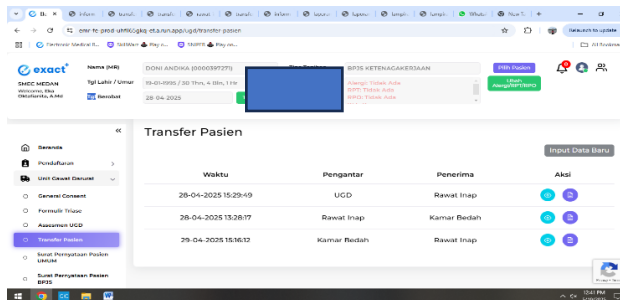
Bi Infor Surah Surah Surah Surah Infor Surar Sapon Templ Templ WhatsA New T +

exact-prod-uh96.qkq.et.a.run.app/ugd/transfer-pasien

Relaunch to update

Formulir Medical R... SatuSehat Pay an... SIMRS Pay an... All Bookmarks

exact

SMEC MEDAN
Welcome, Eka Oktofianita, A.Md

Nama (MR) DONI ANDIKA (0000397271)
Tgl Lahir / Umur 19-01-1995 / 30 Thn, 4 Bln, 1 Hr
Tgl Berobat 28-04-2025

BPJS KETENAGAKERJAAN

Alergi: Tidak Ada
RPT: Tidak Ada
RPO: Tidak Ada

Pilih Pasien
Ubah Alergi/RPT/RPO

«

Beranda
Pendaftaran
Unit Gawat Darurat
General Consent
Formulir Triase
Asesmen UGD
Transfer Pasien
Surat Pernyataan Pasien UMUM
Surat Pernyataan Pasien BPJS

Transfer Pasien

Input Data Baru

| Waktu | Pengantar | Penerima | Aksi |
|---|---|---|---|
| 28-04-2025 15:29:49 | UGD | Rawat Inap | |
| 28-04-2025 13:28:17 | Rawat Inap | Kamar Bedah | |
| 29-04-2025 15:16:12 | Kamar Bedah | Rawat Inap | |

12:41 PM